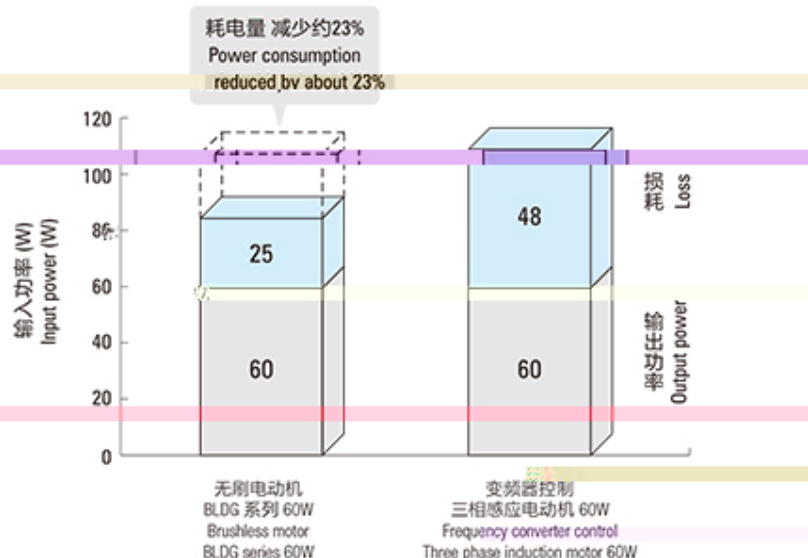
耗电量 减少约23%
Power consumption
reduced by about 23%

120
100
80
60
40
20
0

输入功率 (W)
Input power (W)

25
60
48
60

损耗 Loss
输出功率 Output power

无刷电动机
BLDG 系列 60W
Brushless motor
BLDG series 60W

变频器控制
三相感应电动机 60W
Frequency converter control
Three phase induction motor 60W